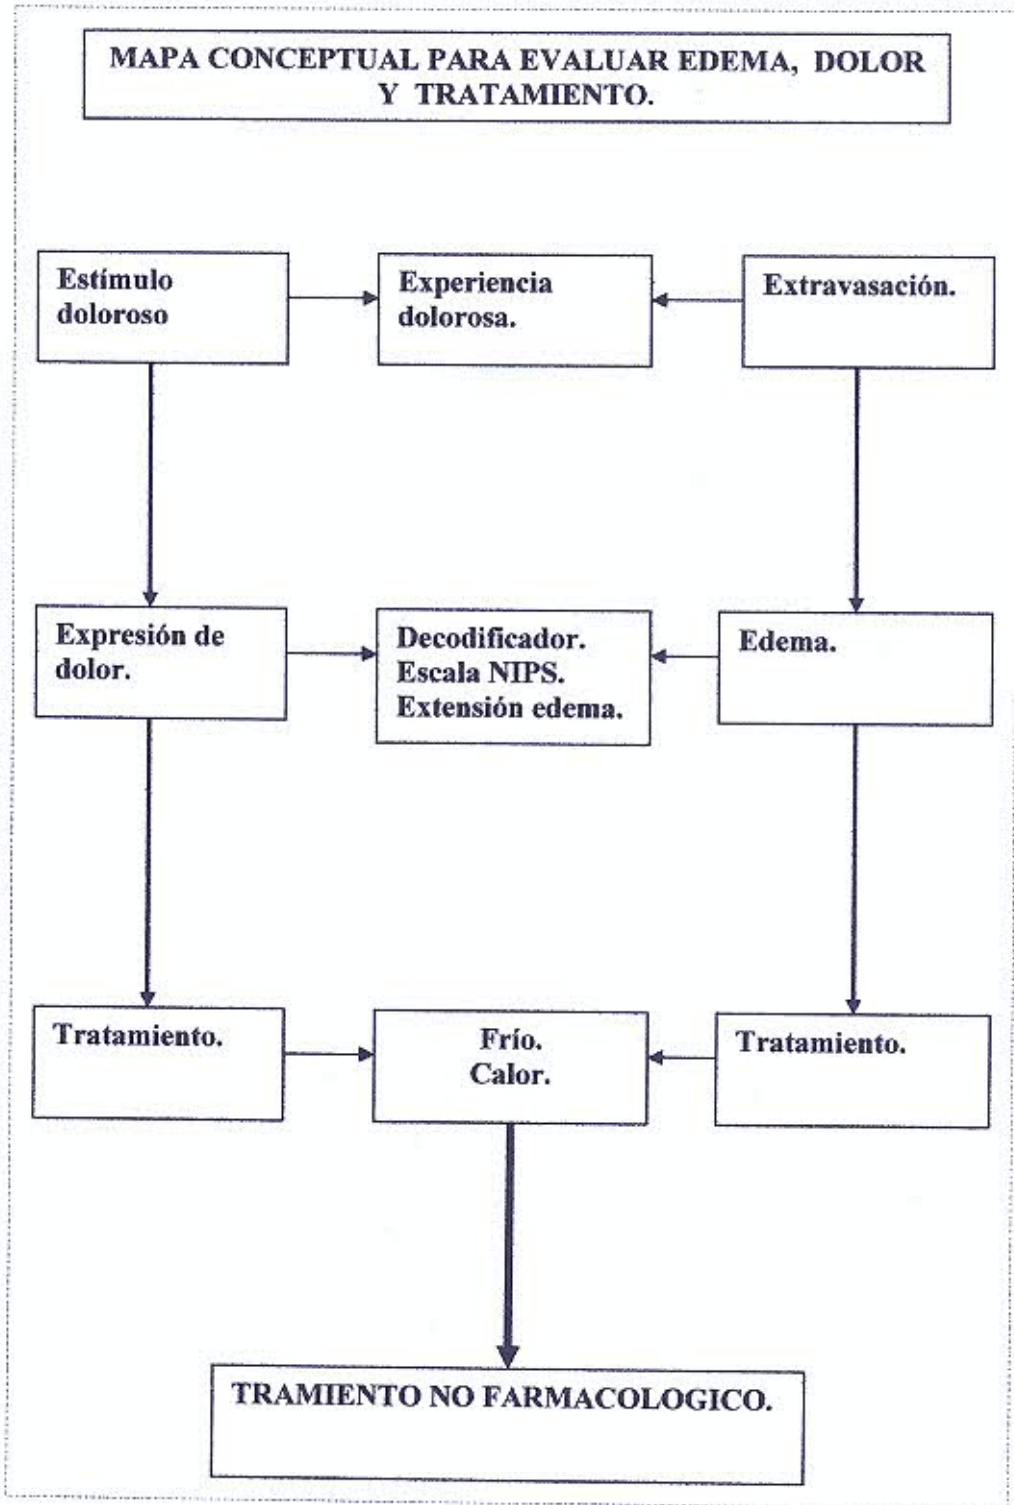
MAPA CONCEPTUAL PARA EVALUAR EDEMA, DOLOR Y TRATAMIENTO.

Estímulo doloroso

Experiencia dolorosa.

Extravasación.

Expresión de dolor.

Decodificador.
Escala NIPS.
Extensión edema.

Edema.

Tratamiento.

Frío.
Calor.

Tratamiento.

TRAMIENTO NO FARMACOLOGICO.